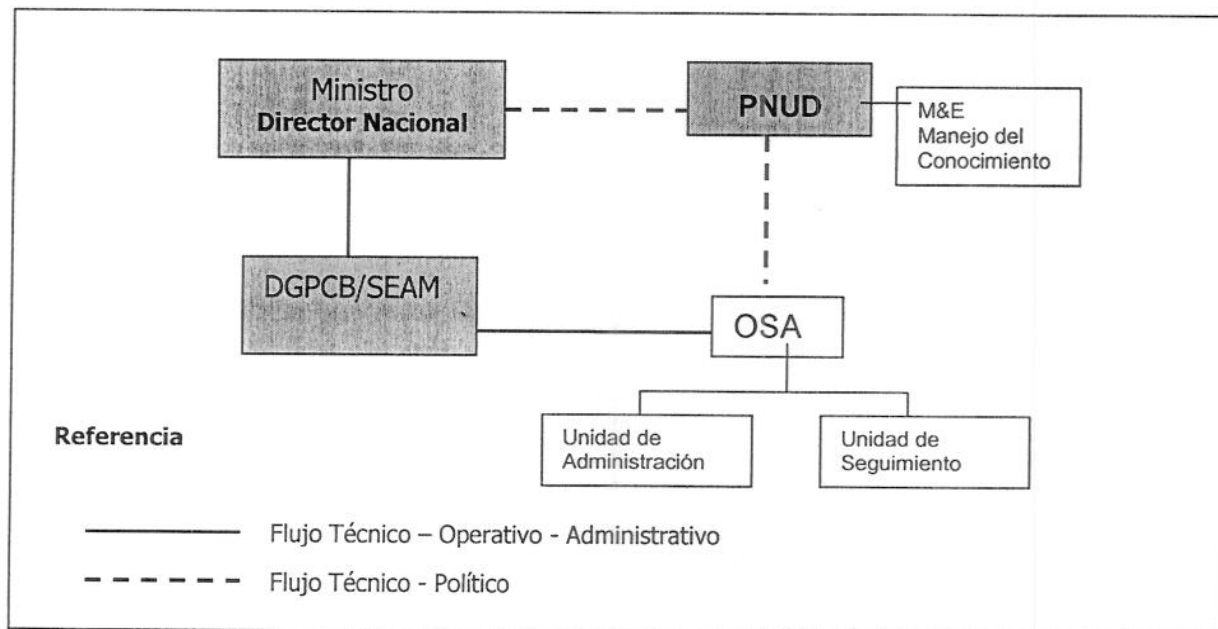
Ministro
Director Nacional

PNUD

M&E
Manejo del Conocimiento

DGPCB/SEAM

OSA

Unidad de Administración

Unidad de Seguimiento

Referencia

Flujo Técnico – Operativo - Administrativo

Flujo Técnico - Político